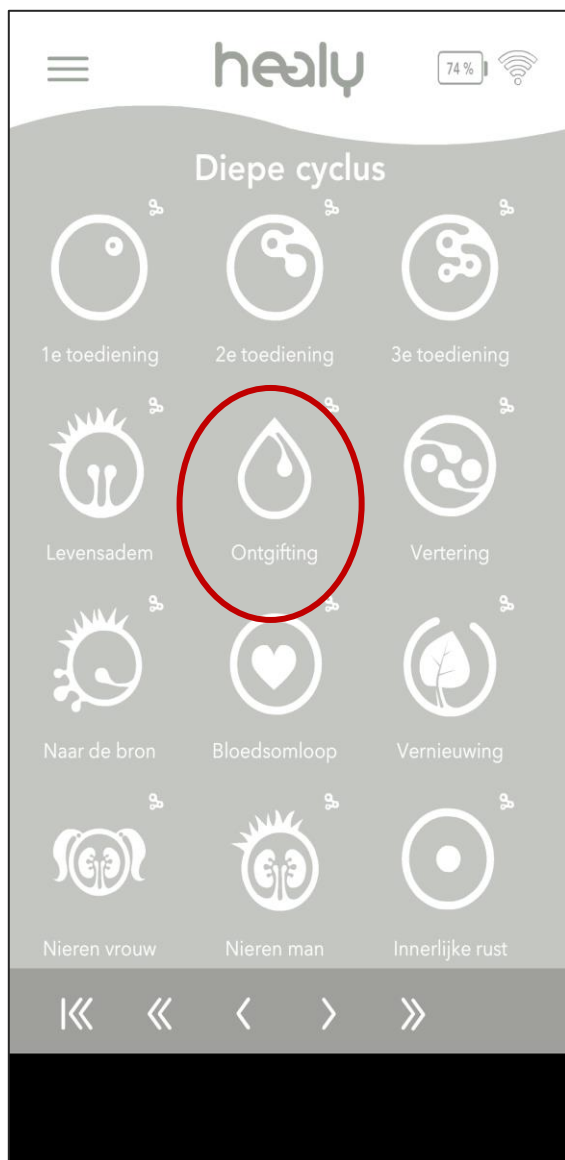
healy

74 %

Diepe cyclus

1e toediening

2e toediening

3e toediening

Levensadem

Ontgifting

Vertering

Naar de bron

Bloedsomloop

Vernieuwing

Nieren vrouw

Nieren man

Innerlijke rust

|« « ‹ › »